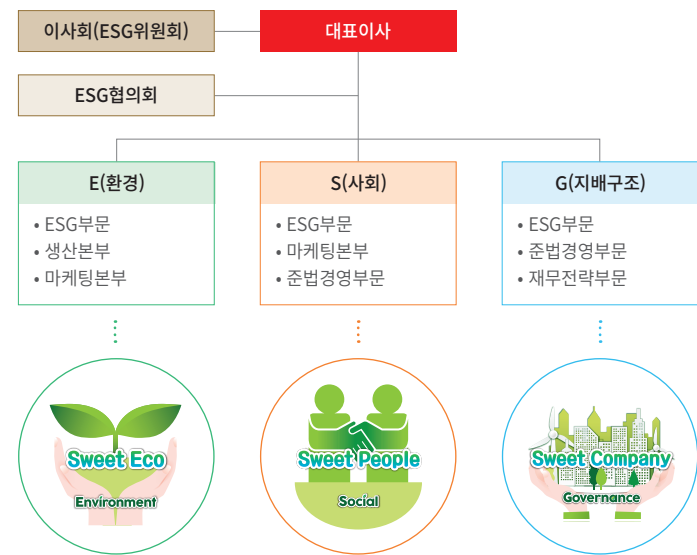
이사회(ESG위원회)

대표이사

ESG협의회

E(환경)
• ESG부문
• 생산본부
• 마케팅본부

S(사회)
• ESG부문
• 마케팅본부
• 준법경영부문

G(지배구조)
• ESG부문
• 준법경영부문
• 재무전략부문

Sweet Eco
Environment

Sweet People
Social

Sweet Company
Governance